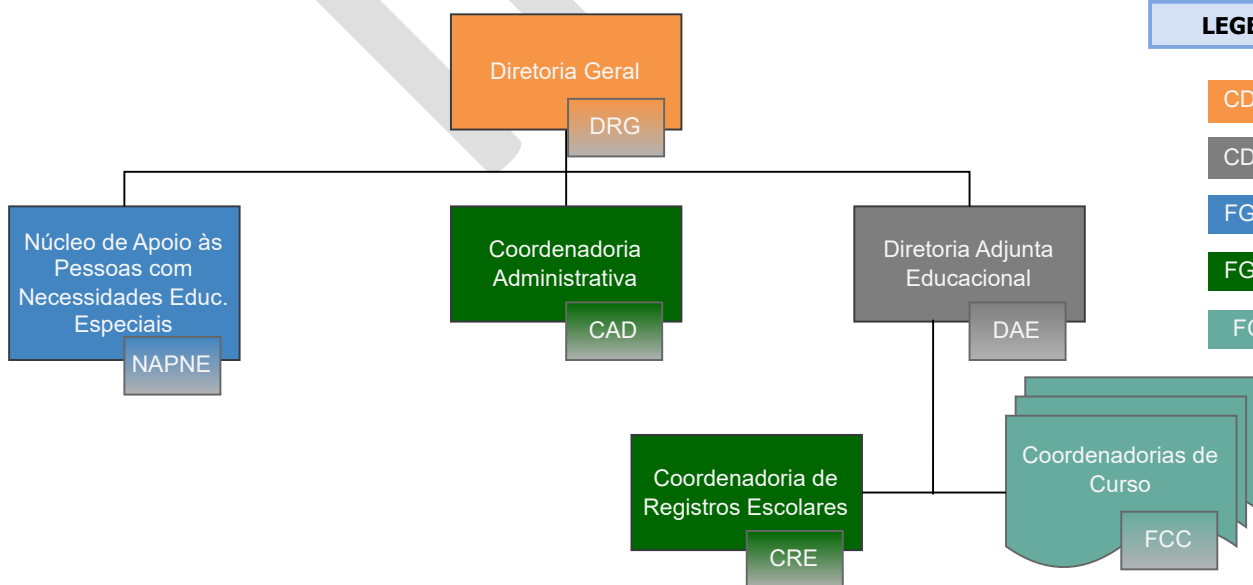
Diretoria Geral
DRG

LEGE

CD

CD

FG

FG

FC

Núcleo de Apoio às Pessoas com Necessidades Educ. Especiais
NAPNE

Coordenadoria Administrativa
CAD

Diretoria Adjunta Educacional
DAE

Coordenadoria de Registros Escolares
CRE

Coordenadorias de Curso
FCC